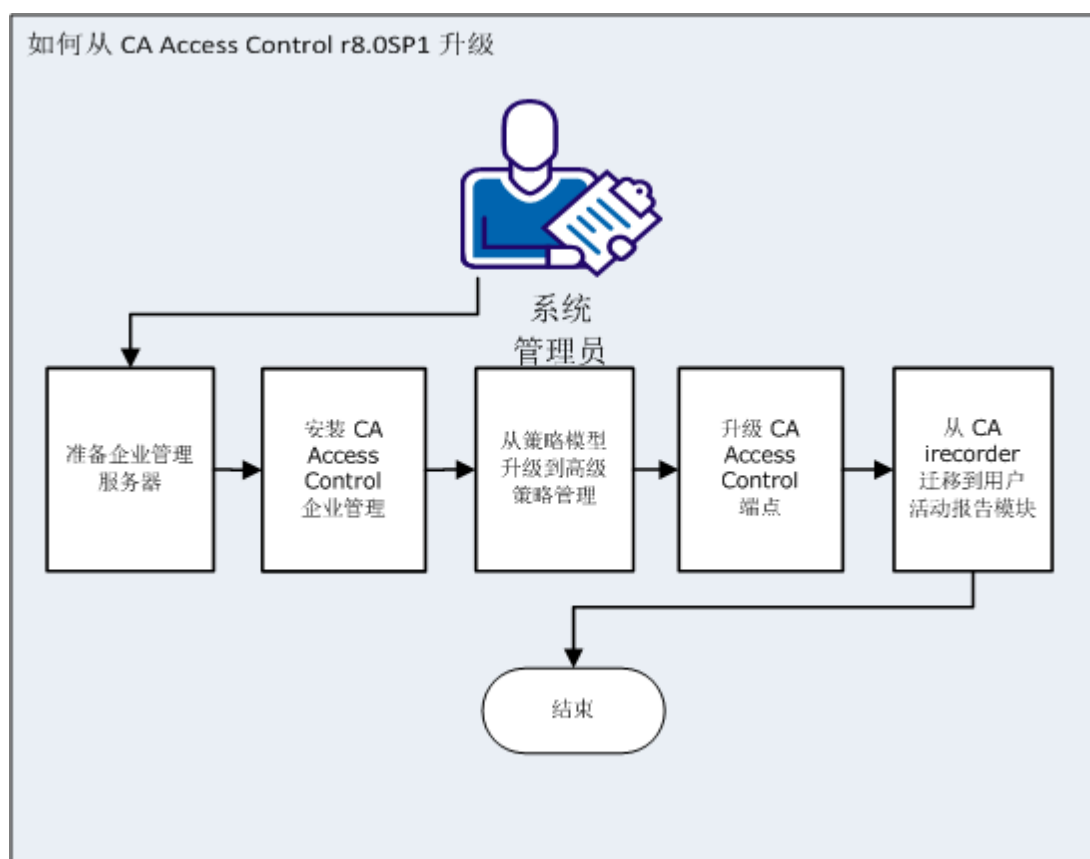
如何从 CA Access Control r8.0SP1 升级

系统
管理员

准备企业管理服务器

安装 CA Access Control 企业管理

从策略模型升级到高级策略管理

升级 CA Access Control 端点

从 CA irecorder 迁移到用户活动报告模块

结束